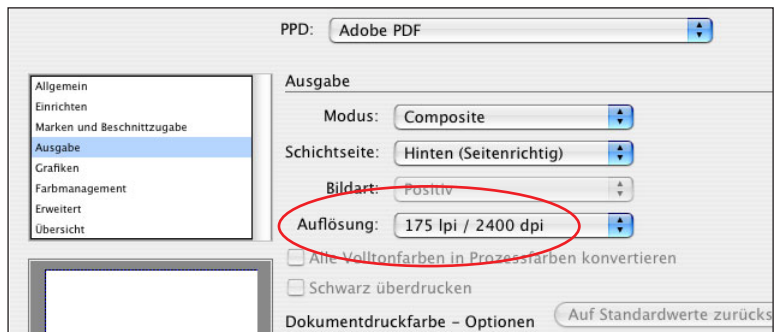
PPD: Adobe PDF

Allgemein
Einrichten
Marken und Beschnittzugabe
Ausgabe
Grafiken
Farbmanagement
Erweitert
Übersicht

Ausgabe

Modus: Composite

Schichtseite: Hinten (Seitenrichtig)

Bildart: Positiv

Auflösung: 175 lpi / 2400 dpi

Alle Volltonfarben in Prozessfarben konvertieren

Schwarz überdrucken

Dokumentdruckfarbe – Optionen

Auf Standardwerte zurücks